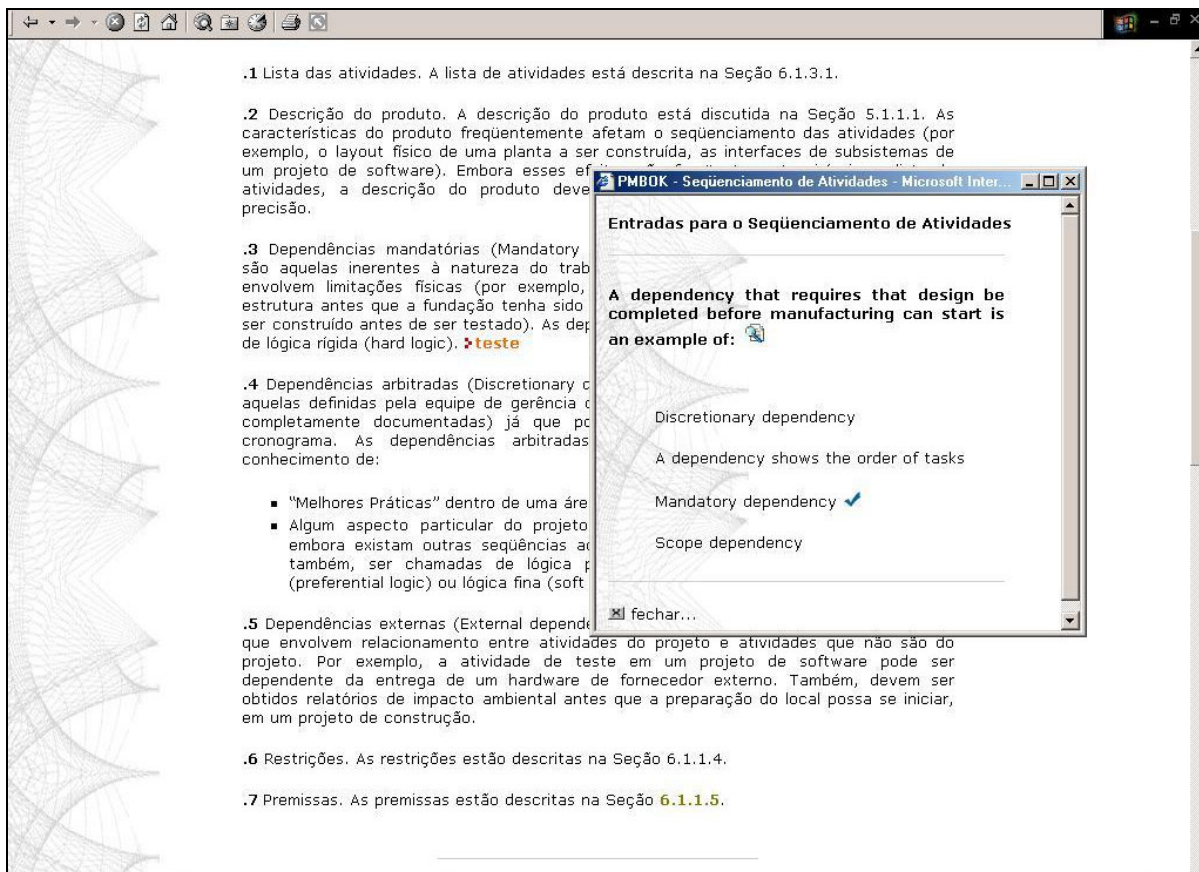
.1 Lista das atividades. A lista de atividades está descrita na Seção 6.1.3.1.

.2 Descrição do produto. A descrição do produto está discutida na Seção 5.1.1.1. As características do produto freqüentemente afetam o seqüenciamento das atividades (por exemplo, o layout físico de uma planta a ser construída, as interfaces de subsistemas de um projeto de software). Embora esses ef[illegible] atividades, a descrição do produto deve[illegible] precisão.

.3 Dependências mandatórias (Mandatory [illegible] são aquelas inerentes à natureza do trab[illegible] envolvem limitações físicas (por exemplo, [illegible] estrutura antes que a fundação tenha sido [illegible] ser construído antes de ser testado). As dep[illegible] de lógica rígida (hard logic). teste

.4 Dependências arbitradas (Discretionary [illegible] aquelas definidas pela equipe de gerência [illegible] completamente documentadas) já que po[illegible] cronograma. As dependências arbitradas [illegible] conhecimento de:

- "Melhores Práticas" dentro de uma áre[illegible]
- Algum aspecto particular do projeto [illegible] embora existam outras seqüências a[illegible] também, ser chamadas de lógica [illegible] (preferential logic) ou lógica fina (soft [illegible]

.5 Dependências externas (External depende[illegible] que envolvem relacionamento entre atividades do projeto e atividades que não são do projeto. Por exemplo, a atividade de teste em um projeto de software pode ser dependente da entrega de um hardware de fornecedor externo. Também, devem ser obtidos relatórios de impacto ambiental antes que a preparação do local possa se iniciar, em um projeto de construção.

.6 Restrições. As restrições estão descritas na Seção 6.1.1.4.

.7 Premissas. As premissas estão descritas na Seção 6.1.1.5.

PMBOK - Seqüenciamento de Atividades - Microsoft Inter...

Entradas para o Seqüenciamento de Atividades

A dependency that requires that design be completed before manufacturing can start is an example of:

Discretionary dependency

A dependency shows the order of tasks

Mandatory dependency

Scope dependency

fechar...